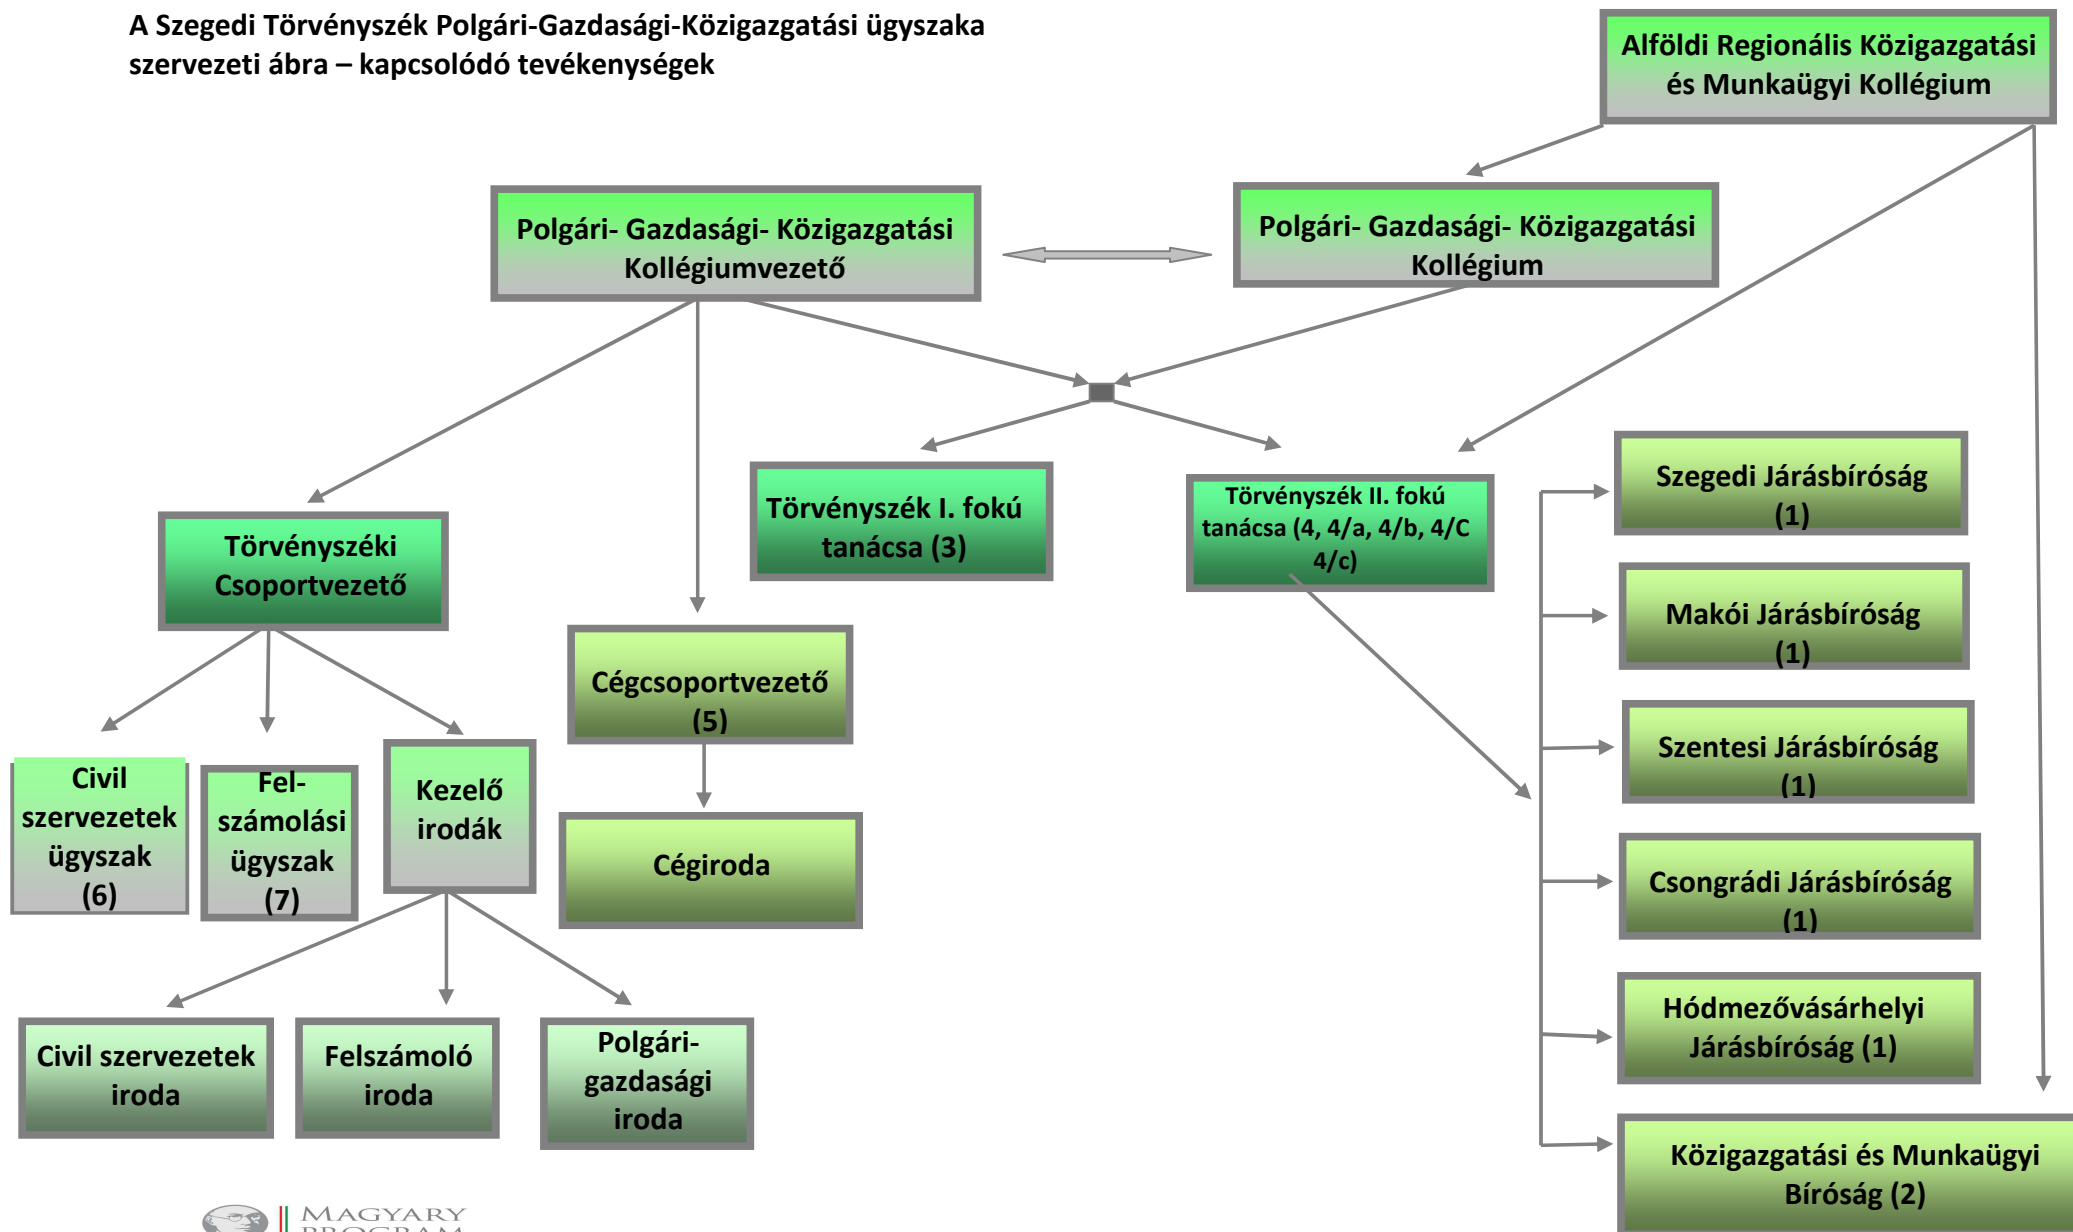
A Szegedi Törvényszék Polgári-Gazdasági-Közigazgatási ügyszaka szervezeti ábra – kapcsolódó tevékenységek

Alföldi Regionális Közigazgatási és Munkaügyi Kollégium

Polgári- Gazdasági- Közigazgatási Kollégiumvezető

Polgári- Gazdasági- Közigazgatási Kollégium

Törvényszéki Csoportvezető

Törvényszék I. fokú tanácsa (3)

Törvényszék II. fokú tanácsa (4, 4/a, 4/b, 4/C 4/c)

Szegedi Járásbíróság (1)

Makói Járásbíróság (1)

Szentesi Járásbíróság (1)

Csongrádi Járásbíróság (1)

Hódmezővásárhelyi Járásbíróság (1)

Közigazgatási és Munkaügyi Bíróság (2)

Cégcsoportvezető (5)

Cégiroda

Civil szervezetek ügyszak (6)

Fel-számolási ügyszak (7)

Kezelő irodák

Civil szervezetek iroda

Felszámoló iroda

Polgári-gazdasági iroda

MAGYARY PROGRAM